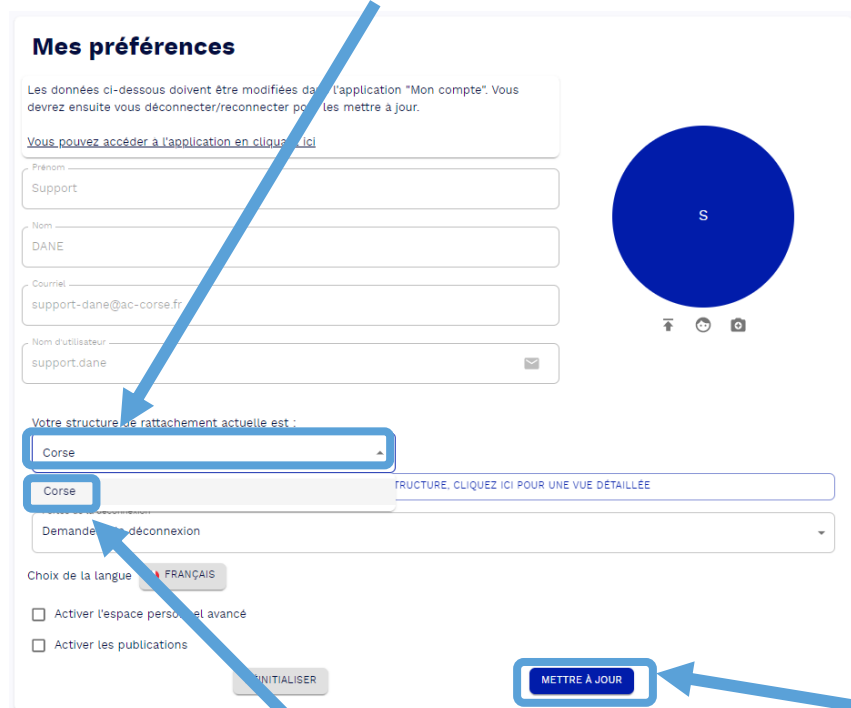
Mes préférences

Les données ci-dessous doivent être modifiées da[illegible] l'application "Mon compte". Vous devrez ensuite vous déconnecter/reconnecter po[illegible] les mettre à jour.

Vous pouvez accéder à l'application en cliqua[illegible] ici

Prénom
Support

Nom
DANE

Courriel
support-dane@ac-corse.fr

Nom d'utilisateur
support.dane

S

Votre structure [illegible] rattachement actuelle est :

Corse

Corse

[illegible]TRUCTURE, CLIQUEZ ICI POUR UNE VUE DÉTAILLÉE

Demande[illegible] déconnexion

Choix de la langue FRANÇAIS

Activer l'espace perso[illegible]el avancé

Activer les publications

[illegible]INITIALISER

METTRE À JOUR